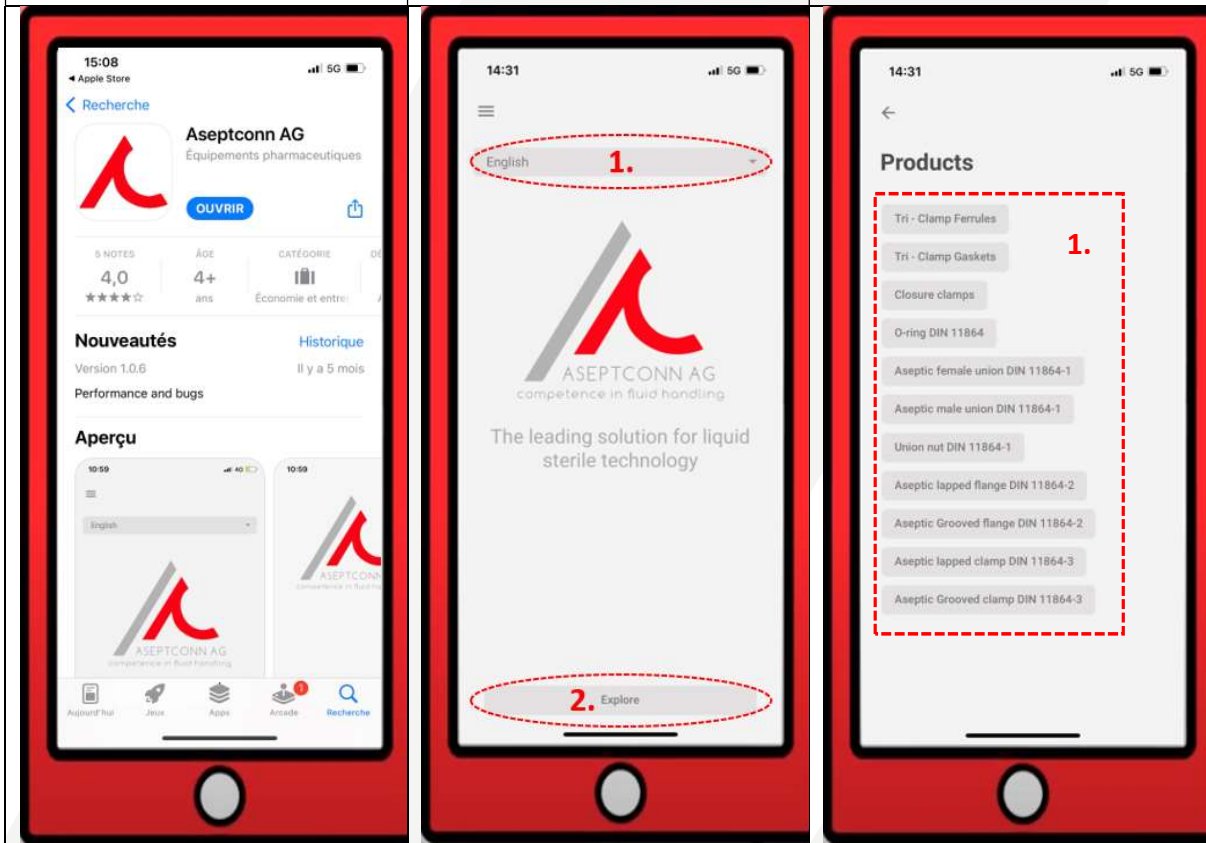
15:08
◂ Apple Store
5G

Recherche

Aseptconn AG
Équipements pharmaceutiques

OUVRIR

5 NOTES
4,0
★★★★☆

ÂGE
4+
ans

CATÉGORIE
Économie et entre

Nouveautés
Historique
Version 1.0.6
Il y a 5 mois
Performance and bugs

Aperçu

10:59
4G
English
ASEPTCONN AG
competence in fluid handling

10:59
ASEPTCONN
competence in fluid

Aujourd'hui
Jeux
Apps
Arcade
1
Recherche

14:31
5G

English
1.

ASEPTCONN AG
competence in fluid handling

The leading solution for liquid sterile technology

2. Explore

14:31
5G

Products

1.

Tri - Clamp Ferrules
Tri - Clamp Gaskets
Closure clamps
O-ring DIN 11864
Aseptic female union DIN 11864-1
Aseptic male union DIN 11864-1
Union nut DIN 11864-1
Aseptic lapped flange DIN 11864-2
Aseptic Grooved flange DIN 11864-2
Aseptic lapped clamp DIN 11864-3
Aseptic Grooved clamp DIN 11864-3